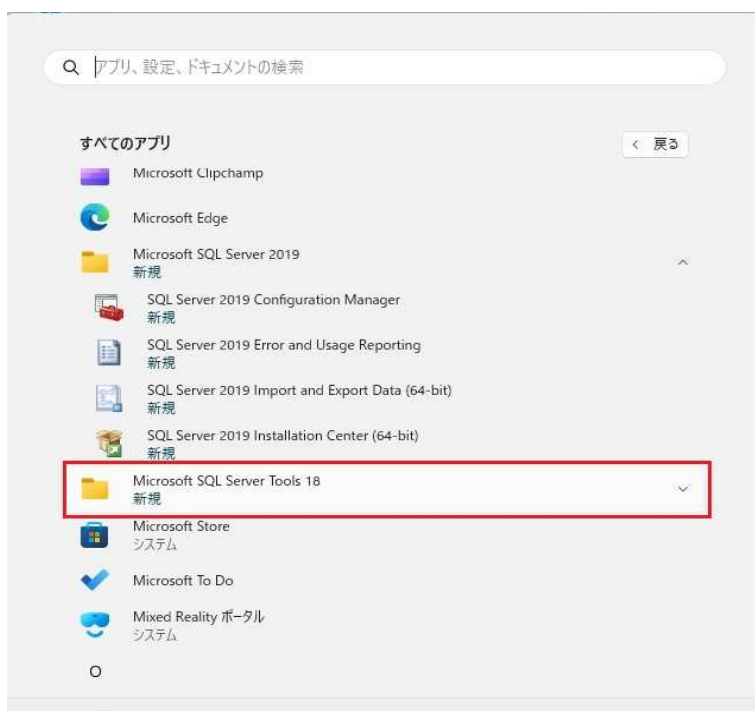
アプリ、設定、ドキュメントの検索

すべてのアプリ

< 戻る

Microsoft Clipchamp

Microsoft Edge

Microsoft SQL Server 2019
新規

SQL Server 2019 Configuration Manager
新規

SQL Server 2019 Error and Usage Reporting
新規

SQL Server 2019 Import and Export Data (64-bit)
新規

SQL Server 2019 Installation Center (64-bit)
新規

Microsoft SQL Server Tools 18
新規

Microsoft Store
システム

Microsoft To Do

Mixed Reality ポータル
システム

O